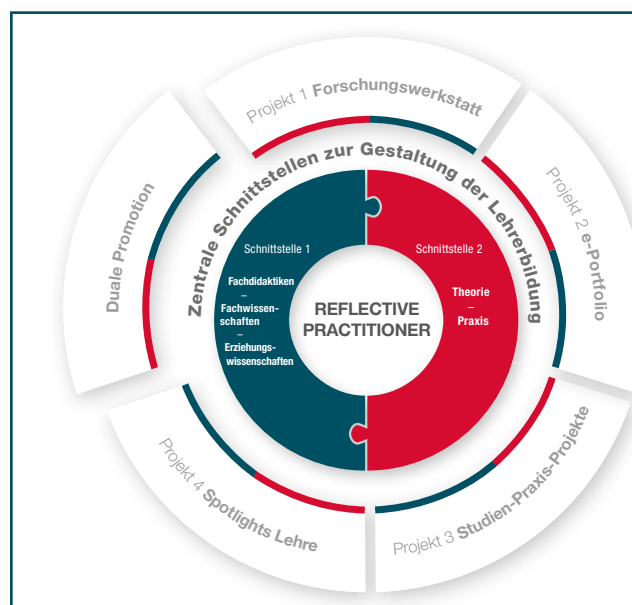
Projekt 1 Forschungswerkstatt

Projekt 2 e-Portfolio

Projekt 3 Studien-Praxis-Projekte

Projekt 4 Spotlights Lehre

Duale Promotion

Zentrale Schnittstellen zur Gestaltung der Lehrerbildung

Schnittstelle 1

Fachdidaktiken – Fachwissenschaften – Erziehungswissenschaften

Schnittstelle 2

Theorie – Praxis

REFLECTIVE PRACTITIONER